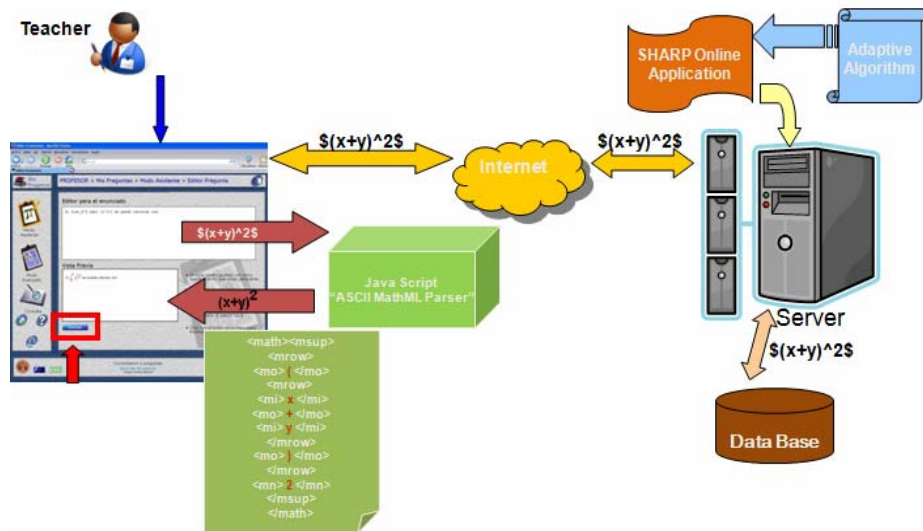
Teacher

SHARP Online Application

Adaptive Algorithm

\$(x+y)^2\$

Internet

\$(x+y)^2\$

PROFESOR > Mis Preguntas > Modo Asistente > Editar Pregunta

Editor para el enunciado

Vista Previa

\$(x+y)^2\$

Java Script "ASCII MathML Parser"

$(x+y)^2$

Server

\$(x+y)^2\$

<math><msup>
<mrow>
<mo> ( </mo>
<mrow>
<mi> x </mi>
<mo> + </mo>
<mi> y </mi>
</mrow>
<mo> ) </mo>
</mrow>
<mn> 2 </mn>
</msup>
</math>

Data Base